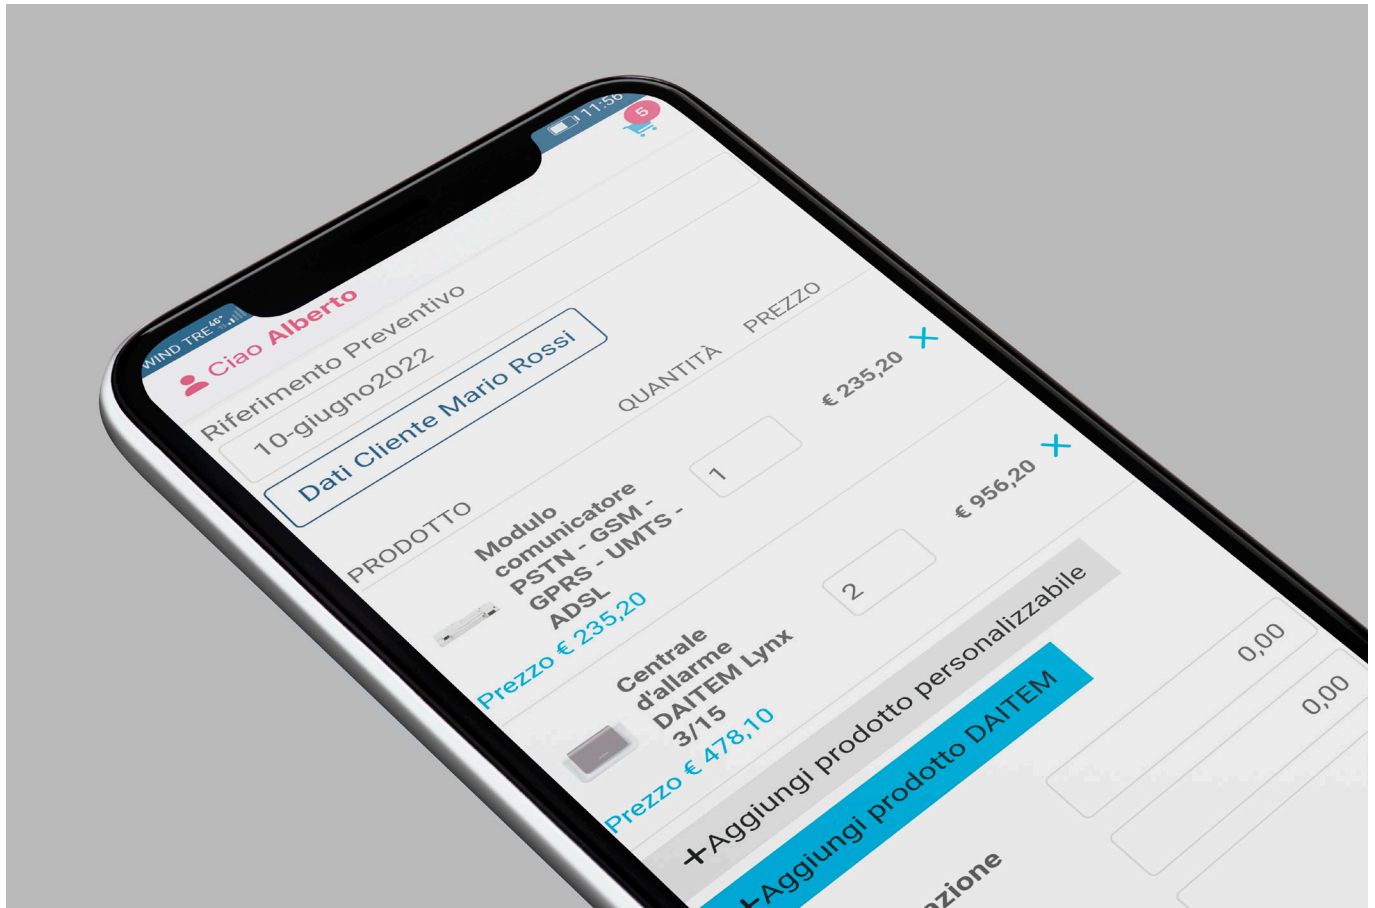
WIND TRE 4G

11:56

5

Ciao Alberto

Riferimento Preventivo

10-giugno2022

Dati Cliente Mario Rossi

PRODOTTO

QUANTITÀ

PREZZO

Modulo comunicatore PSTN - GSM - GPRS - UMTS - ADSL

Prezzo € 235,20

1

€ 235,20

Centrale d'allarme DAITEM Lynx 3/15

Prezzo € 478,10

2

€ 956,20

+Aggiungi prodotto personalizzabile

+Aggiungi prodotto DAITEM

0,00

0,00

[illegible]zione